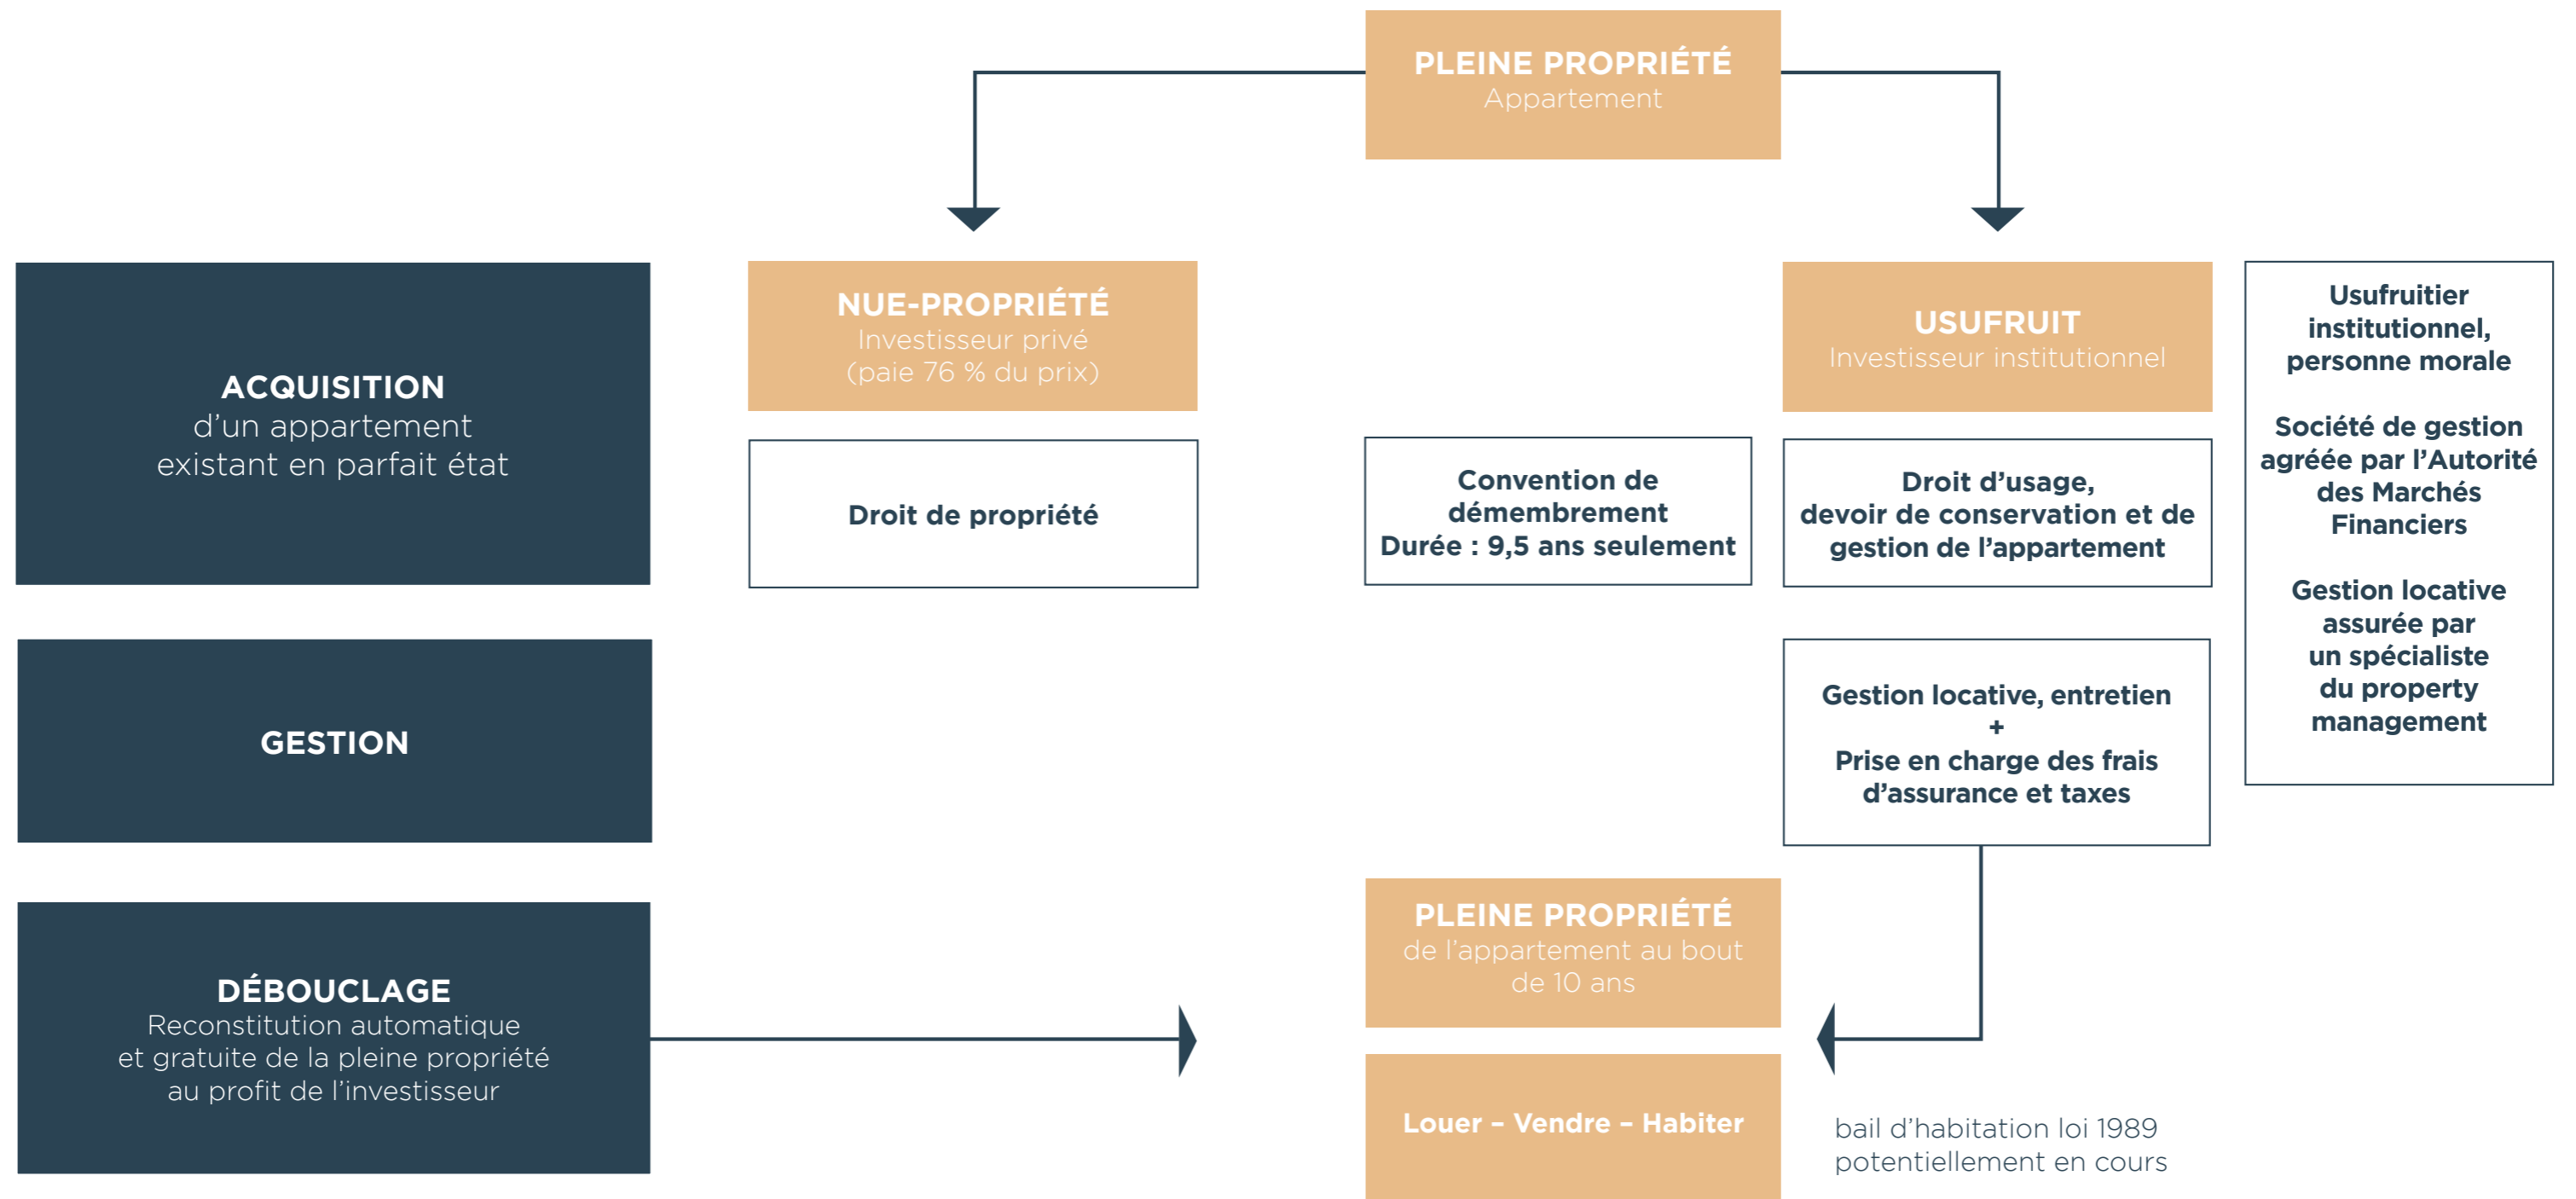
PLEINE PROPRIÉTÉ
Appartement

ACQUISITION
d’un appartement
existant en parfait état

NUE-PROPRIÉTÉ
Investisseur privé
(paie 76 % du prix)

USUFRUIT
Investisseur institutionnel

Usufruitier institutionnel, personne morale

Société de gestion agréée par l’Autorité des Marchés Financiers

Gestion locative assurée par un spécialiste du property management

Droit de propriété

Convention de démembrement
Durée : 9,5 ans seulement

Droit d’usage, devoir de conservation et de gestion de l’appartement

GESTION

Gestion locative, entretien
+
Prise en charge des frais d’assurance et taxes

DÉBOUCLAGE
Reconstitution automatique et gratuite de la pleine propriété au profit de l’investisseur

PLEINE PROPRIÉTÉ
de l’appartement au bout de 10 ans

Louer – Vendre – Habiter

bail d’habitation loi 1989
potentiellement en cours